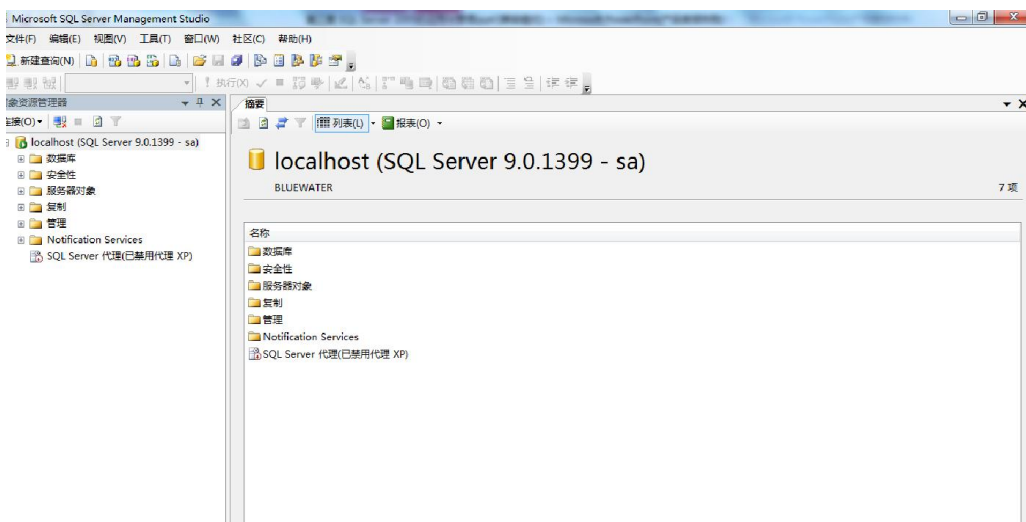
Microsoft SQL Server Management Studio
文件(F) 编辑(E) 视图(V) 工具(T) 窗口(W) 社区(C) 帮助(H)
新建查询(N)
! 执行(X) ✓ ■
象资源管理器
连接(O)▾
localhost (SQL Server 9.0.1399 - sa)
数据库
安全性
服务器对象
复制
管理
Notification Services
SQL Server 代理(已禁用代理 XP)
摘要
列表(L) ▾ 报表(O) ▾
localhost (SQL Server 9.0.1399 - sa)
BLUEWATER
7 项
名称
数据库
安全性
服务器对象
复制
管理
Notification Services
SQL Server 代理(已禁用代理 XP)